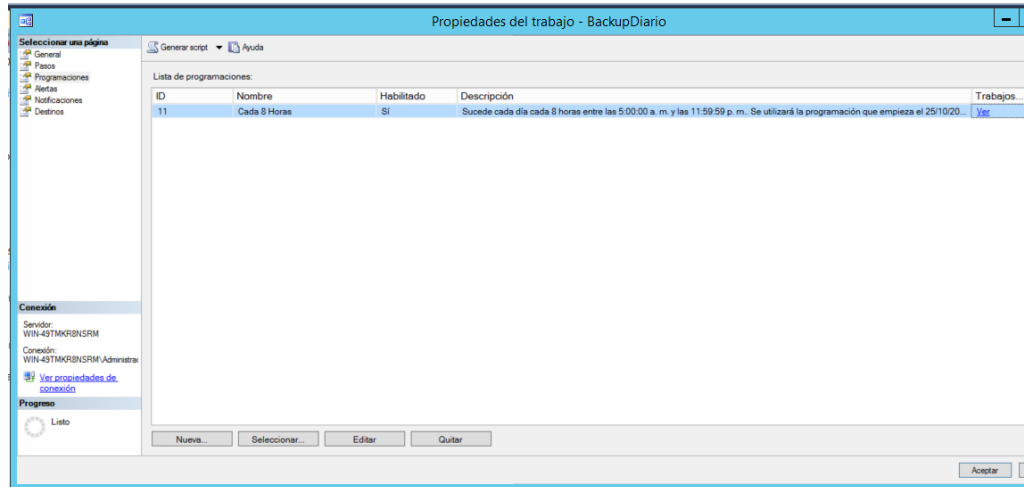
Propiedades del trabajo - BackupDiario

Seleccionar una página
General
Pasos
Programaciones
Alertas
Notificaciones
Destinos

Generar script ▼ Ayuda

Lista de programaciones:

| ID | Nombre | Habilitado | Descripción | Trabajos... |
|---|---|---|---|---|
| 11 | Cada 8 Horas | Sí | Sucede cada día cada 8 horas entre las 5:00:00 a. m. y las 11:59:59 p. m.. Se utilizará la programación que empieza el 25/10/20... | Ver |

Conexión
Servidor:
WIN-49TMKR8NSRM
Conexión:
WIN-49TMKR8NSRM\Administra
Ver propiedades de conexión

Progreso
Listo

Nueva... Seleccionar... Editar Quitar

Aceptar